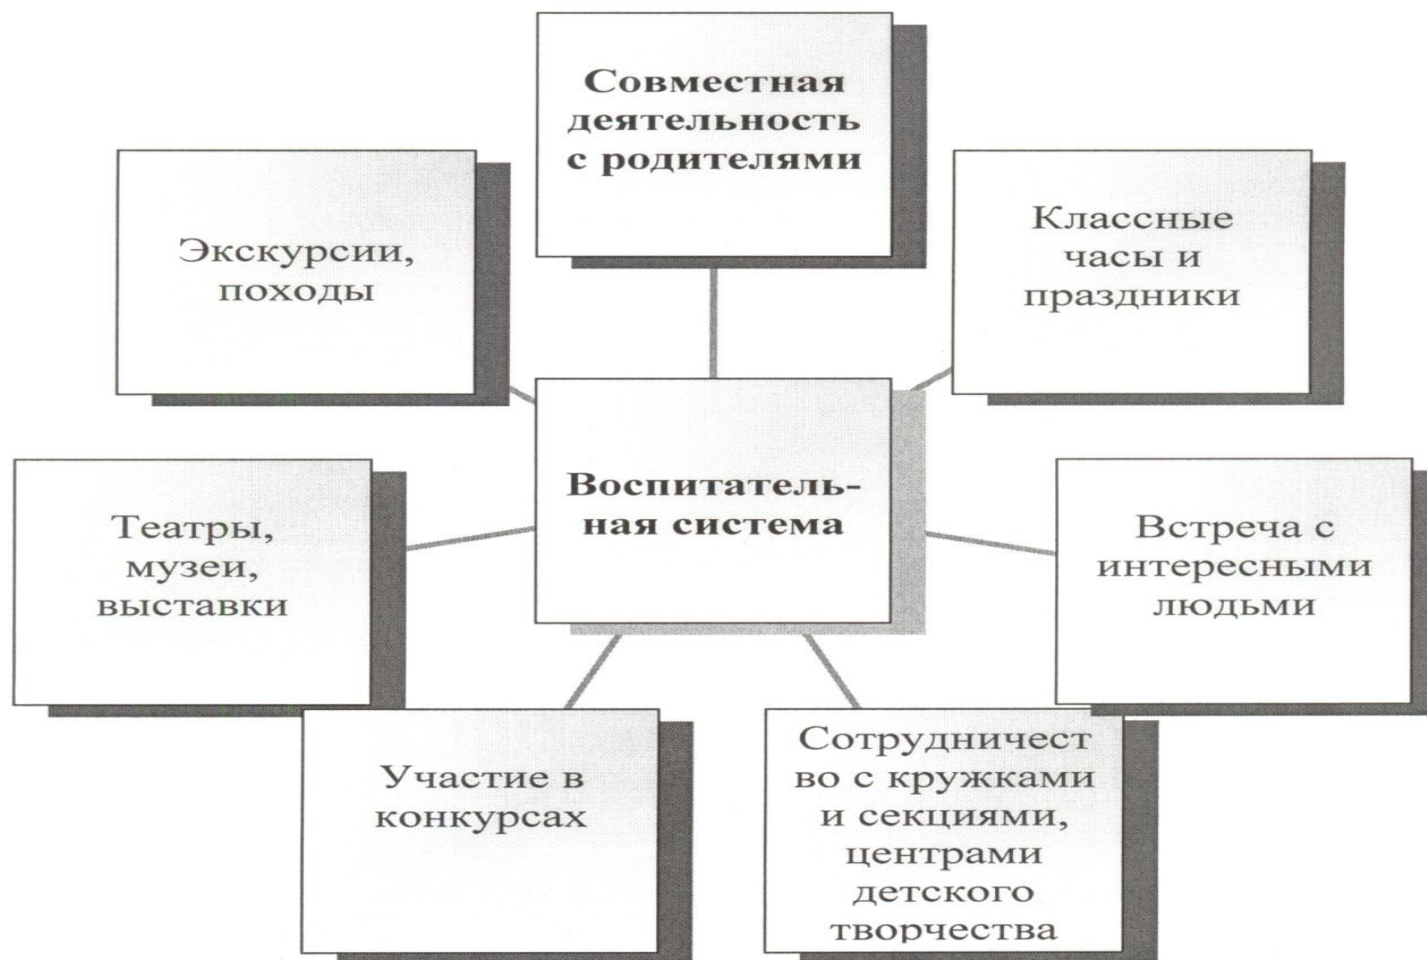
Совместная деятельность с родителями

Экскурсии, походы

Классные часы и праздники

Воспитательная система

Театры, музеи, выставки

Встреча с интересными людьми

Участие в конкурсах

Сотрудничество с кружками и секциями, центрами детского творчества